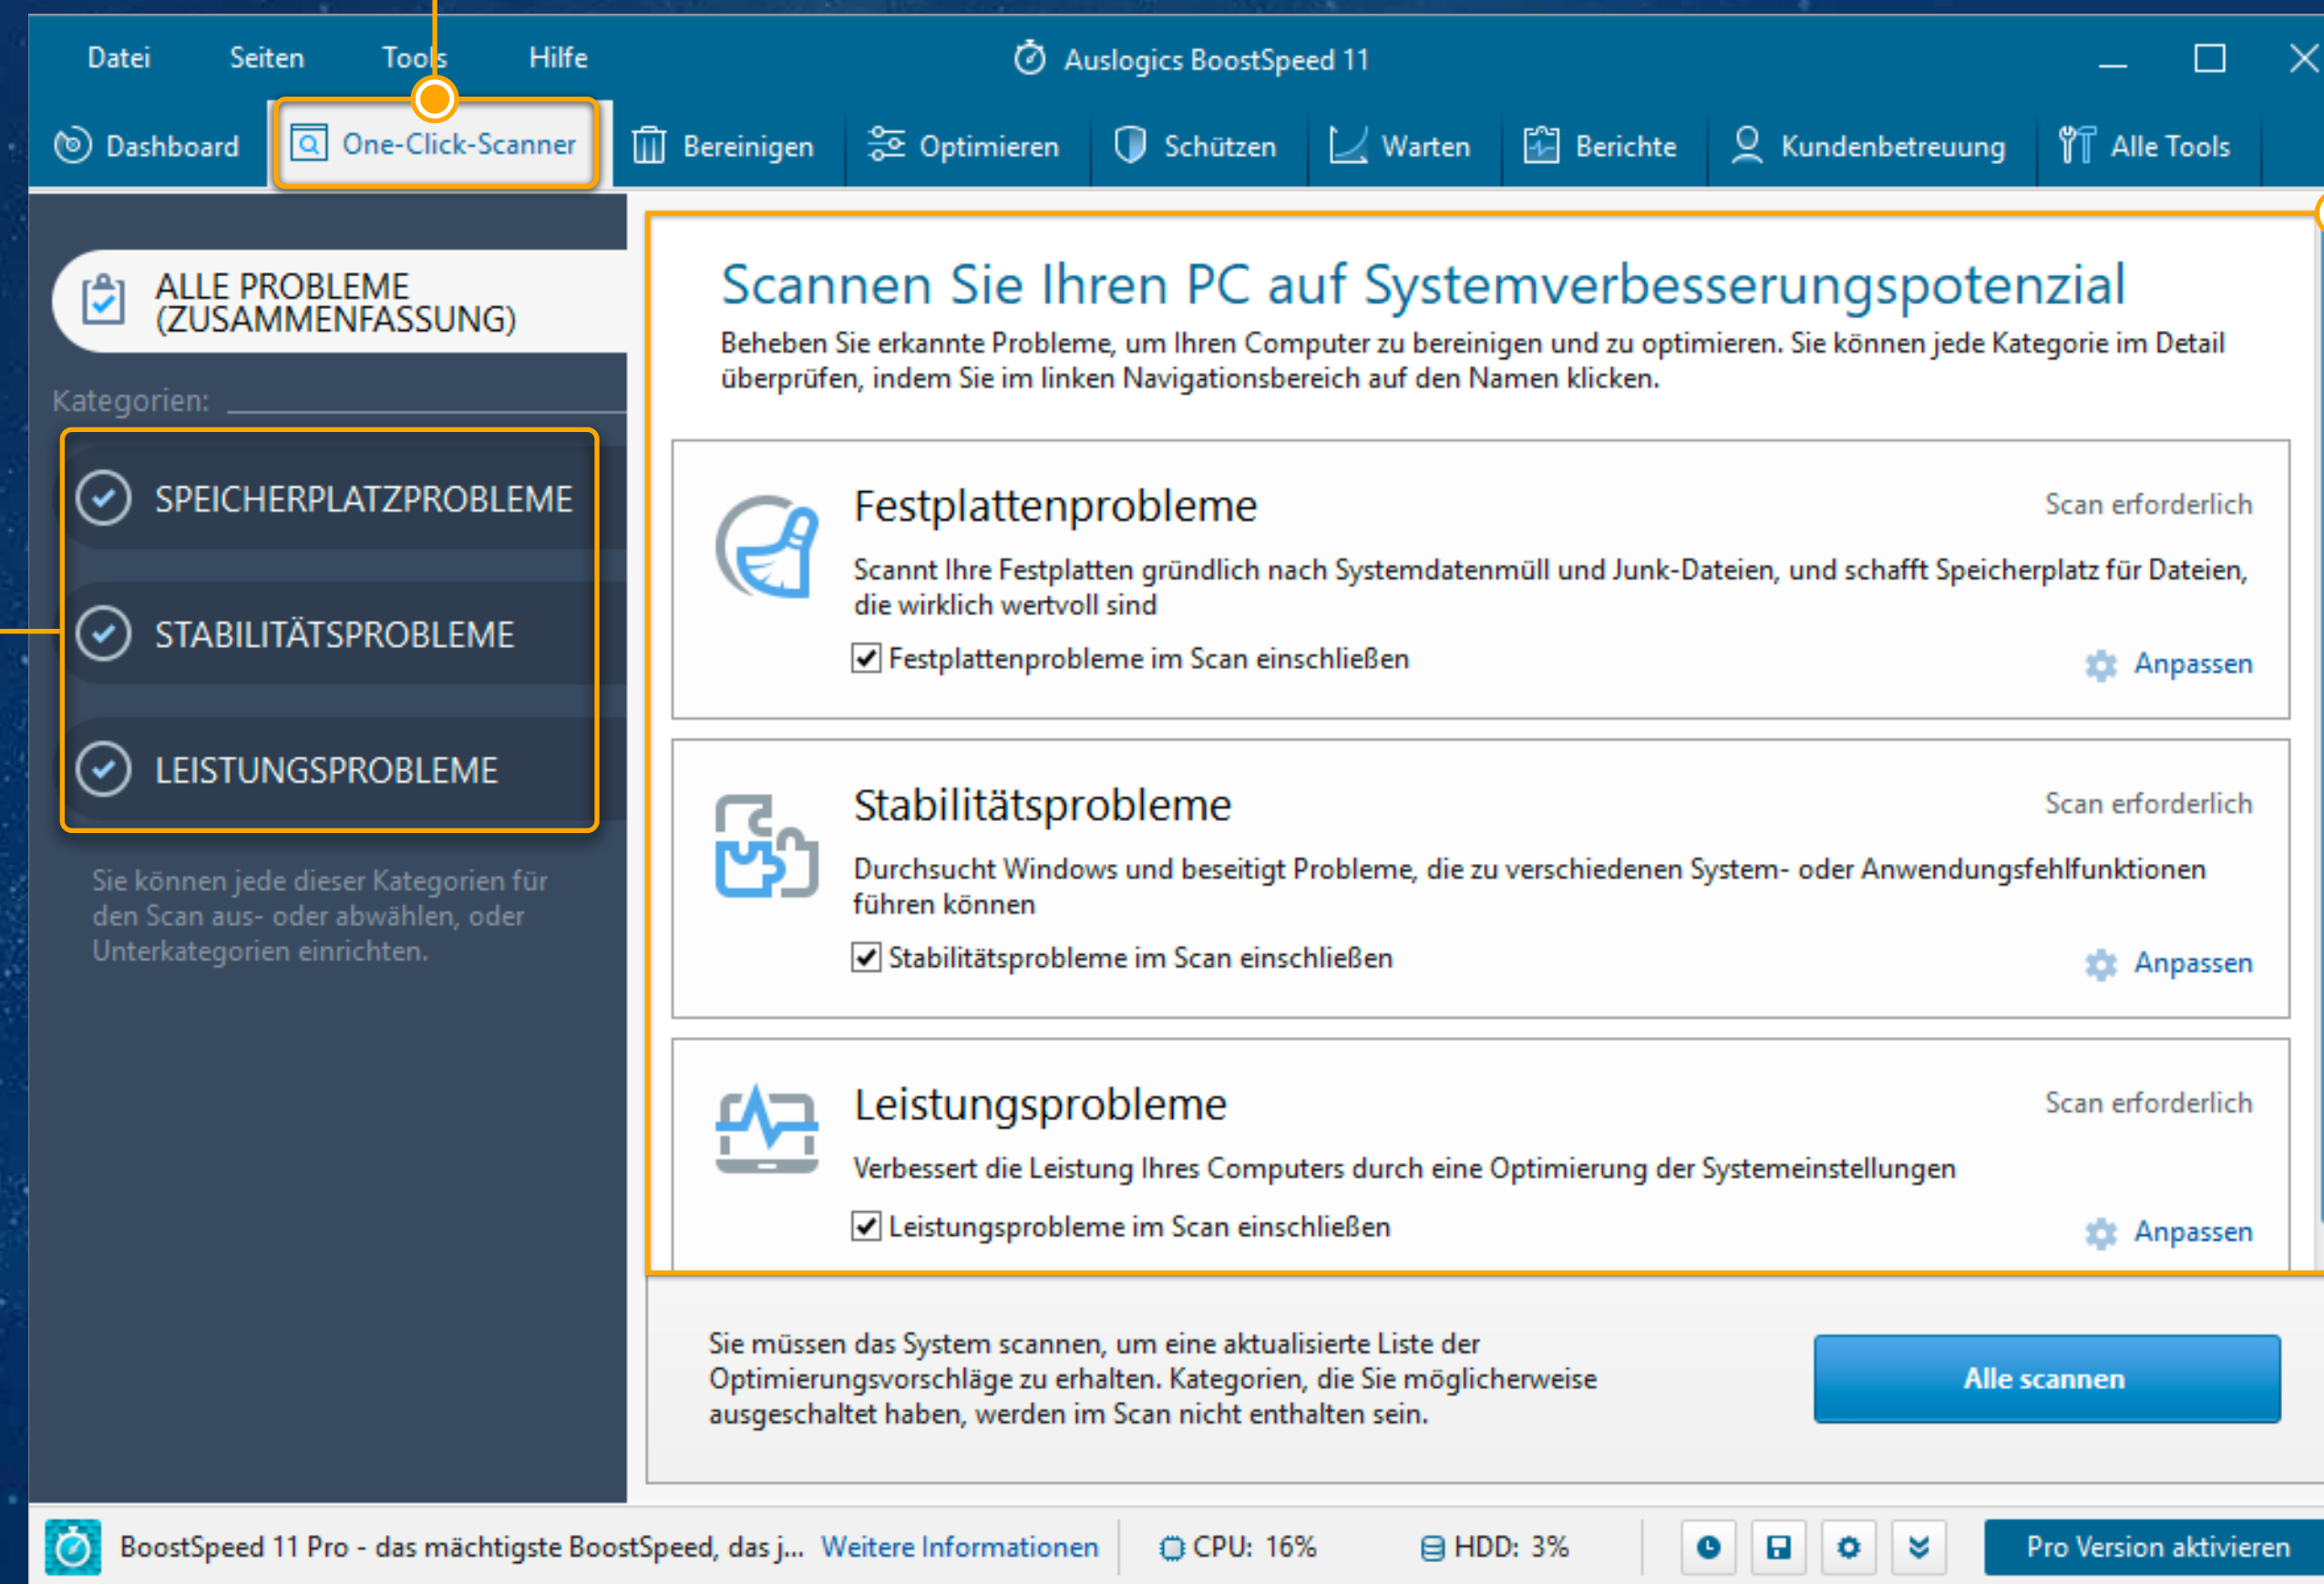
Datei Seiten Tools Hilfe

Auslogics BoostSpeed 11

Dashboard One-Click-Scanner Bereinigen Optimieren Schützen Warten Berichte Kundenbetreuung Alle Tools

ALLE PROBLEME (ZUSAMMENFASSUNG)

Kategorien:

SPEICHERPLATZPROBLEME

STABILITÄTSPROBLEME

LEISTUNGSPROBLEME

Sie können jede dieser Kategorien für den Scan aus- oder abwählen, oder Unterkategorien einrichten.

Scannen Sie Ihren PC auf Systemverbesserungspotenzial

Beheben Sie erkannte Probleme, um Ihren Computer zu bereinigen und zu optimieren. Sie können jede Kategorie im Detail überprüfen, indem Sie im linken Navigationsbereich auf den Namen klicken.

Festplattenprobleme

Scan erforderlich

Scannt Ihre Festplatten gründlich nach Systemdatenmüll und Junk-Dateien, und schafft Speicherplatz für Dateien, die wirklich wertvoll sind

Festplattenprobleme im Scan einschließen

Anpassen

Stabilitätsprobleme

Scan erforderlich

Durchsucht Windows und beseitigt Probleme, die zu verschiedenen System- oder Anwendungsfehlfunktionen führen können

Stabilitätsprobleme im Scan einschließen

Anpassen

Leistungsprobleme

Scan erforderlich

Verbessert die Leistung Ihres Computers durch eine Optimierung der Systemeinstellungen

Leistungsprobleme im Scan einschließen

Anpassen

Sie müssen das System scannen, um eine aktualisierte Liste der Optimierungsvorschläge zu erhalten. Kategorien, die Sie möglicherweise ausgeschaltet haben, werden im Scan nicht enthalten sein.

Alle scannen

BoostSpeed 11 Pro - das mächtigste BoostSpeed, das j... Weitere Informationen CPU: 16% HDD: 3% Pro Version aktivieren